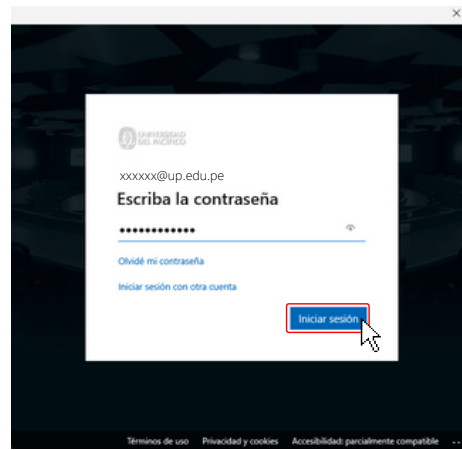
×

UNIVERSIDAD DEL PACÍFICO

xxxxxx@up.edu.pe

Escriba la contraseña

••••••••••••

Olvidé mi contraseña

Iniciar sesión con otra cuenta

Iniciar sesión

Términos de uso Privacidad y cookies Accesibilidad: parcialmente compatible ...